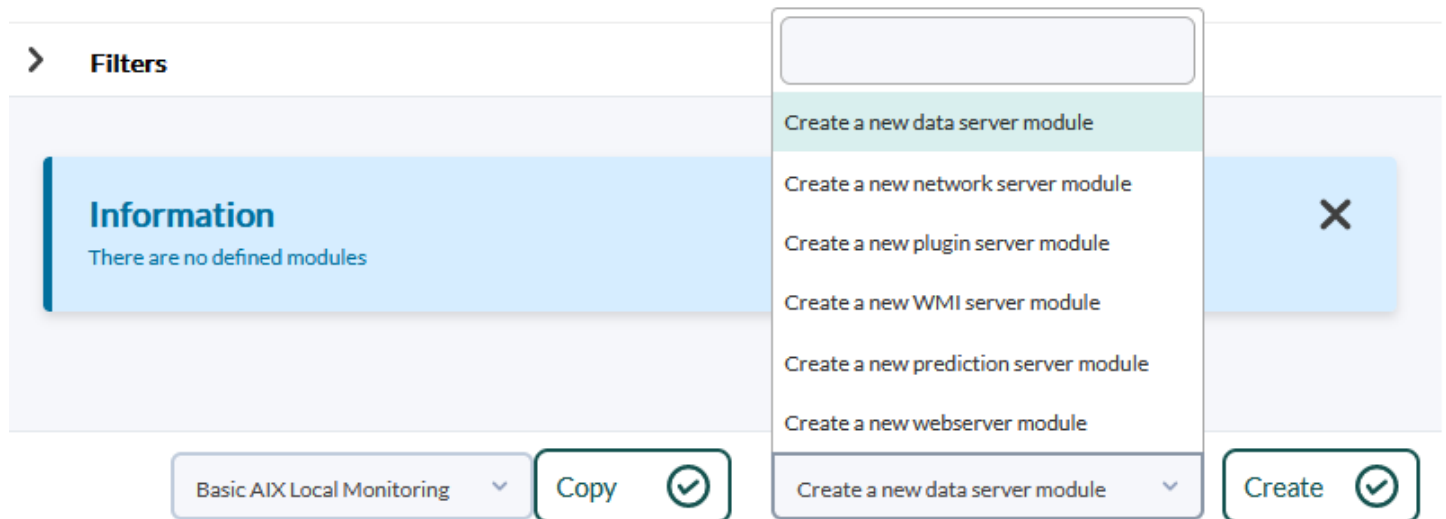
Filters

Create a new data server module
Create a new network server module
Create a new plugin server module
Create a new WMI server module
Create a new prediction server module
Create a new webserver module

Information
There are no defined modules

Basic AIX Local Monitoring
Copy
Create a new data server module
Create